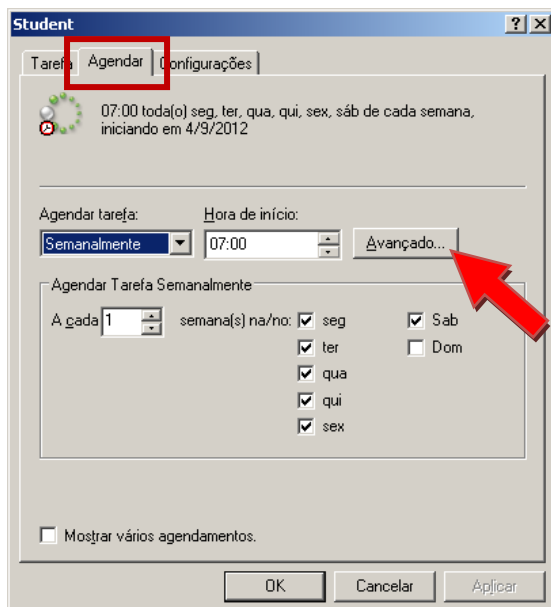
Student

? X

Tarefa | Agendar | Configurações

07:00 toda(o) seg, ter, qua, qui, sex, sáb de cada semana, iniciando em 4/9/2012

Agendar tarefa:
Semanalmente

Hora de início:
07:00

Avançado...

Agendar Tarefa Semanalmente

A cada 1 semana(s) na/no:

seg
ter
qua
qui
sex

Sab
Dom

Mostrar vários agendamentos.

OK
Cancelar
Aplicar